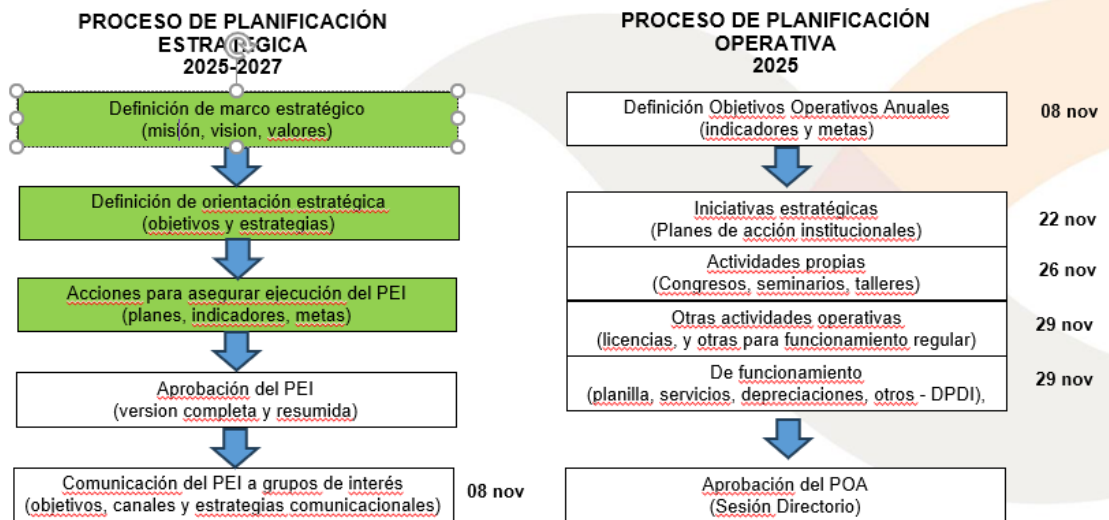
PROCESO DE PLANIFICACIÓN ESTRA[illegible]GICA 2025-2027

Definición de marco estratégico (misión, vision, valores)

Definición de orientación estratégica (objetivos y estrategias)

Acciones para asegurar ejecución del PEI (planes, indicadores, metas)

Aprobación del PEI (version completa y resumida)

Comunicación del PEI a grupos de interés (objetivos, canales y estrategias comunicacionales)

08 nov

PROCESO DE PLANIFICACIÓN OPERATIVA 2025

Definición Objetivos Operativos Anuales (indicadores y metas)

08 nov

Iniciativas estratégicas (Planes de acción institucionales)

22 nov

Actividades propias (Congresos, seminarios, talleres)

26 nov

Otras actividades operativas (licencias, y otras para funcionamiento regular)

29 nov

De funcionamiento (planilla, servicios, depreciaciones, otros - DPDI),

29 nov

Aprobación del POA (Sesión Directorio)